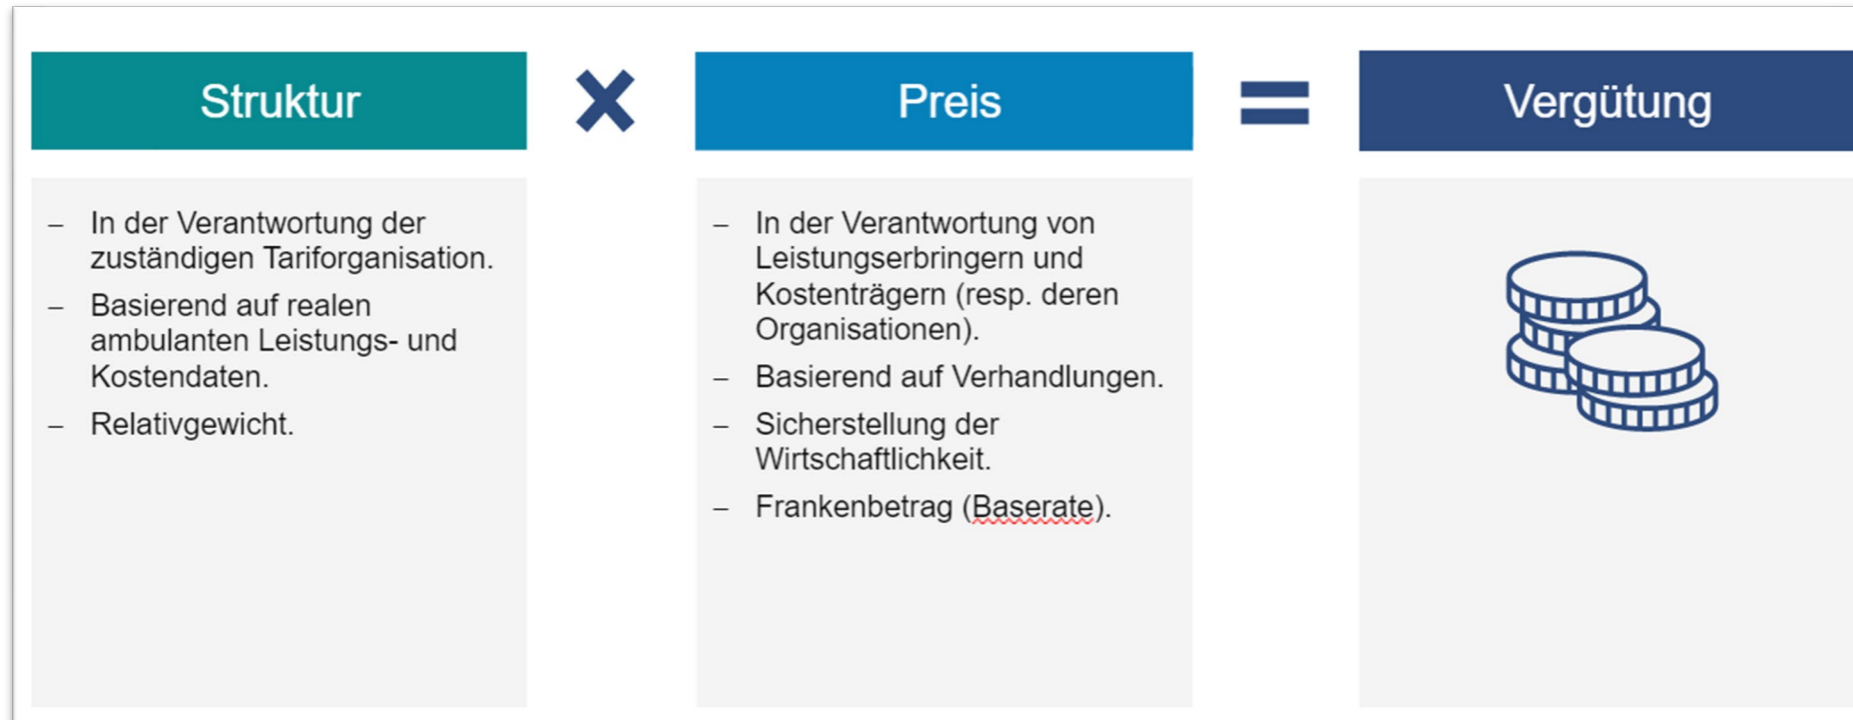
Struktur

– In der Verantwortung der zuständigen Tariforganisation.
– Basierend auf realen ambulanten Leistungs- und Kostendaten.
– Relativgewicht.

Preis

– In der Verantwortung von Leistungserbringern und Kostenträgern (resp. deren Organisationen).
– Basierend auf Verhandlungen.
– Sicherstellung der Wirtschaftlichkeit.
– Frankenbetrag (Baserate).

Vergütung